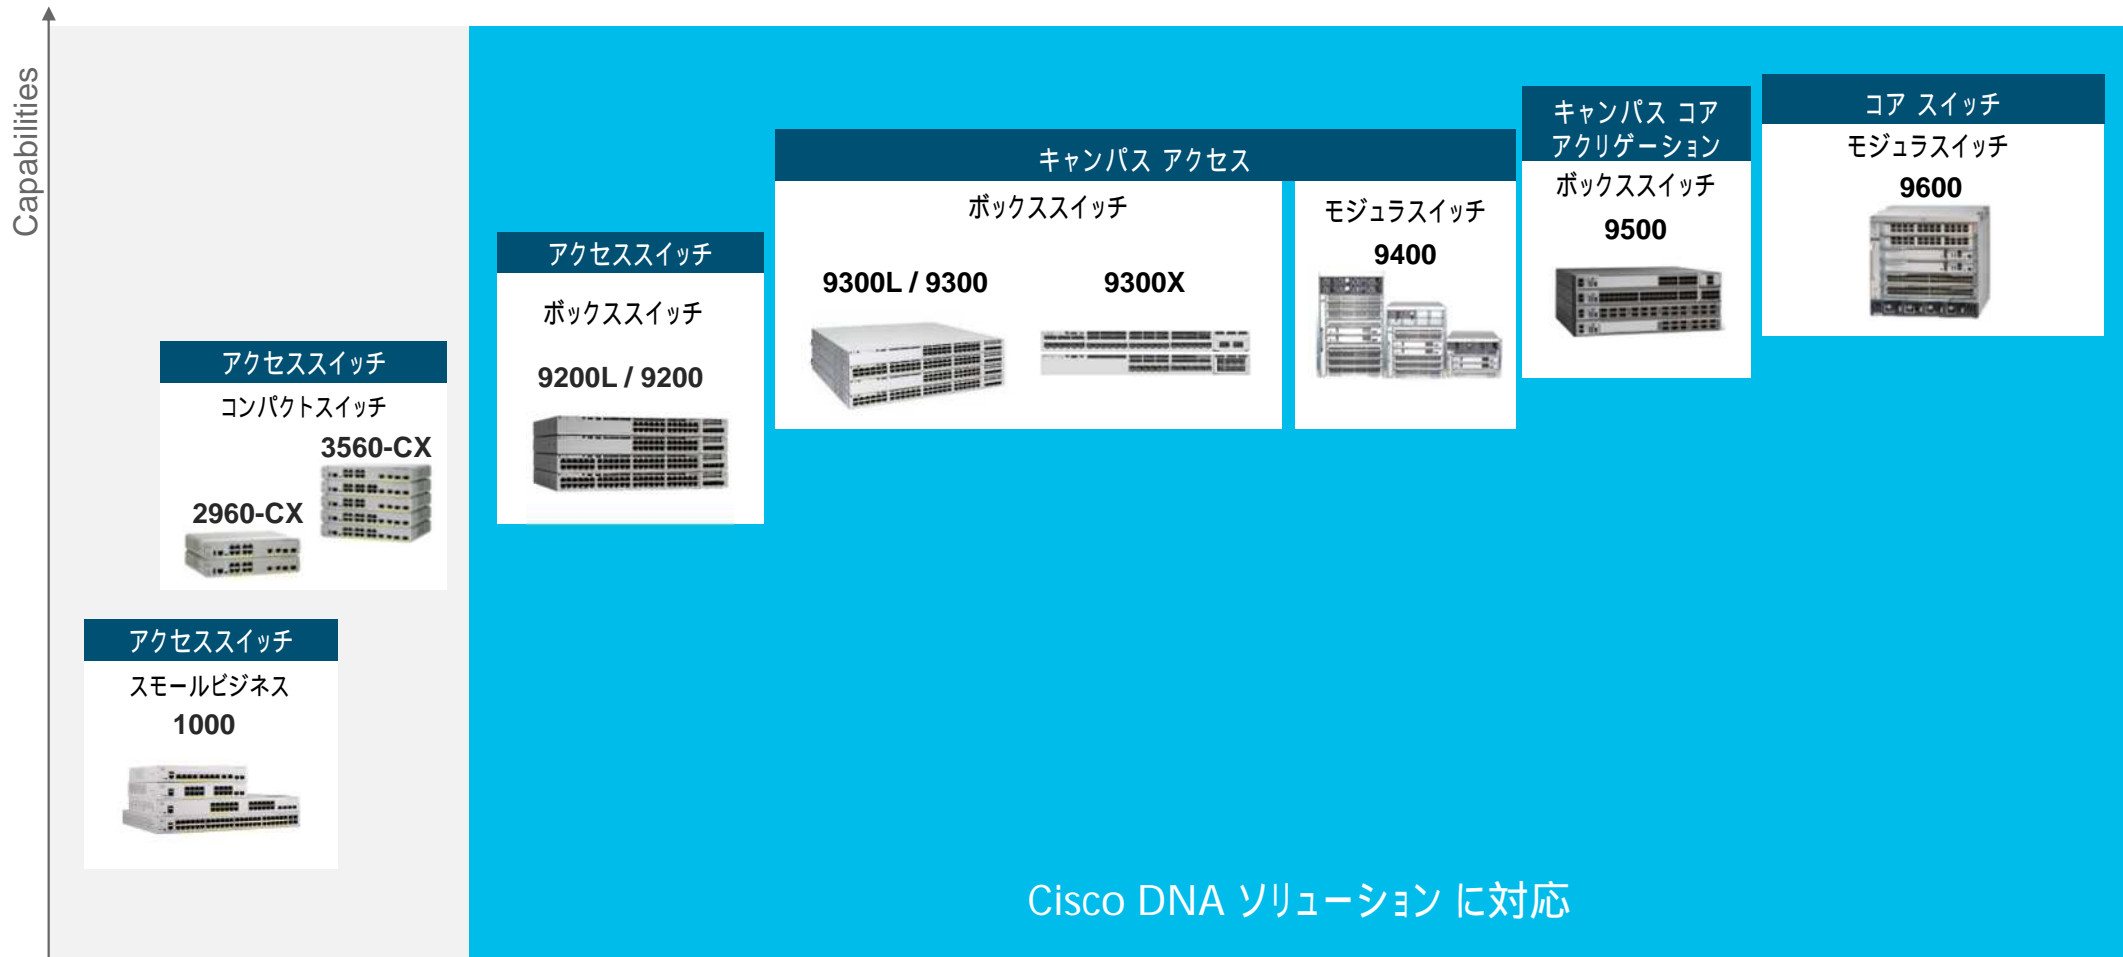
Capabilities

アクセススイッチ
スモールビジネス
1000

アクセススイッチ
コンパクトスイッチ
3560-CX
2960-CX

アクセススイッチ
ボックススイッチ
9200L / 9200

キャンパス アクセス
ボックススイッチ
9300L / 9300
9300X
モジュラスイッチ
9400

キャンパス コア
アクリゲーション
ボックススイッチ
9500

コア スイッチ
モジュラスイッチ
9600

Cisco DNA ソリューション に対応